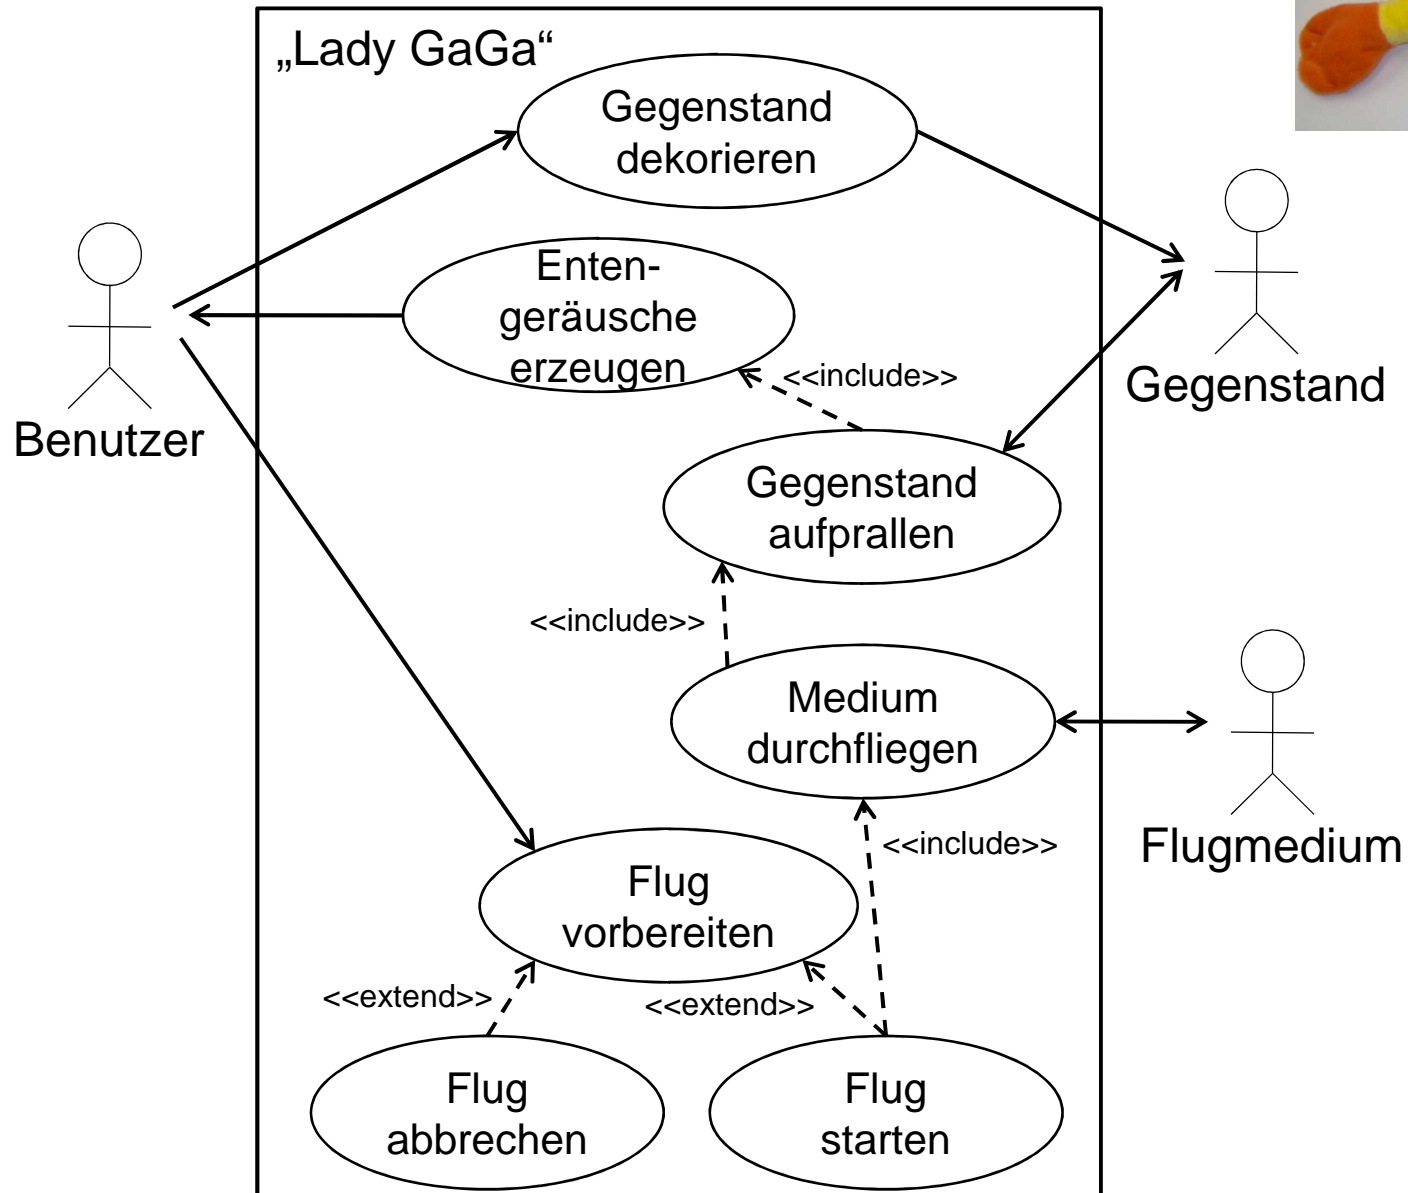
„Lady GaGa“

Gegenstand dekorieren

Entengeräusche erzeugen

<<include>>

Gegenstand aufprallen

<<include>>

Medium durchfliegen

<<include>>

Flug vorbereiten

<<extend>>

<<extend>>

Flug abbrechen

Flug starten

Benutzer

Gegenstand

Flugmedium